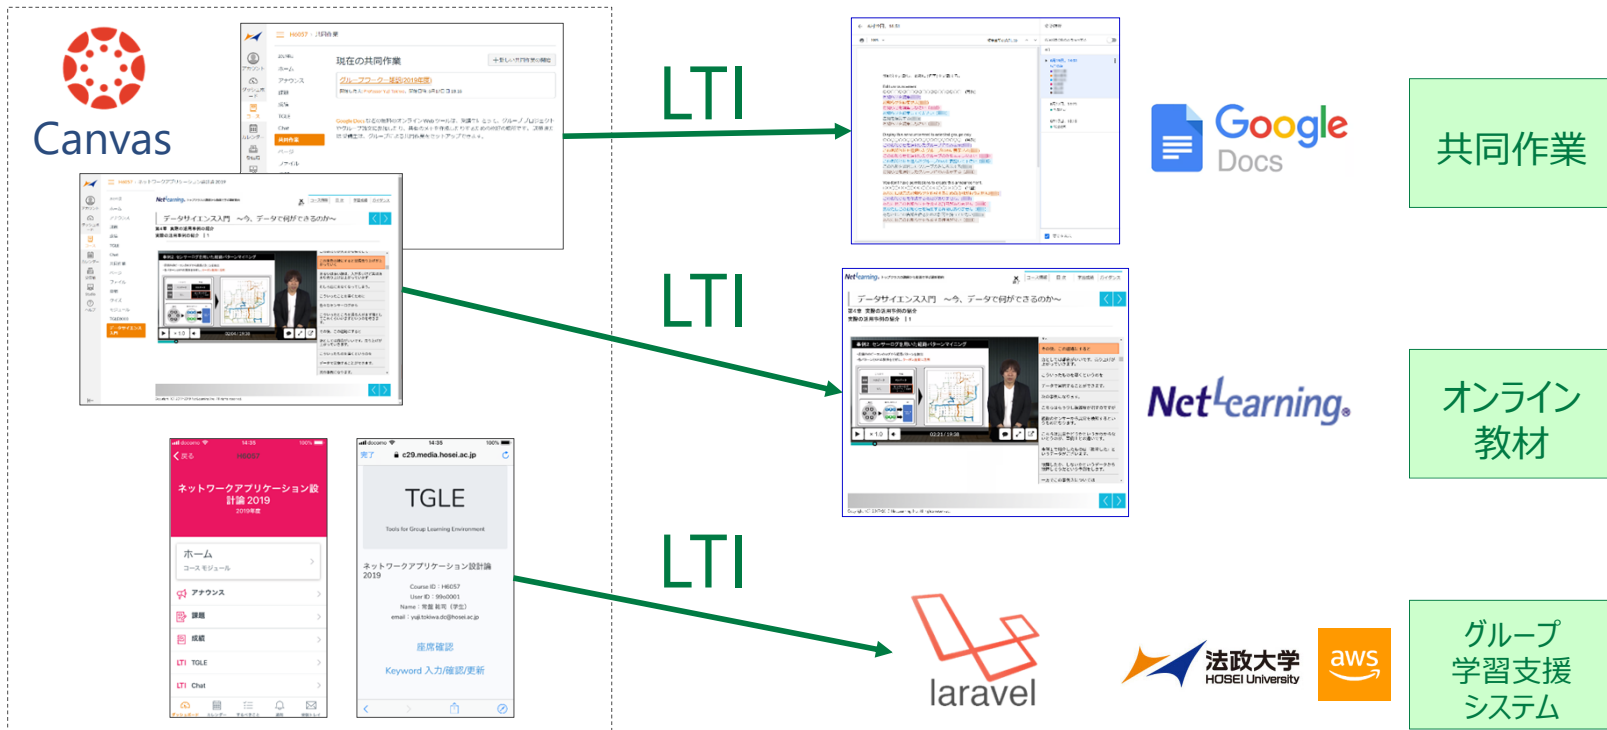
Canvas

H6057 › 共同作業
現在の共同作業
グループワーク課題(2019年度)

NetLearning
データサイエンス入門 ～今、データで何ができるのか～

ネットワークアプリケーション設計論 2019
2019年度
ホーム
コースモジュール
アナウンス
課題
成績
TGLE
Chat

TGLE
Tools for Group Learning Environment
ネットワークアプリケーション設計論 2019
Course ID : H6057
出席確認
Keyword 入力/確認/更新

LTI
LTI
LTI

Google Docs
共同作業

NetLearning
データサイエンス入門 ～今、データで何ができるのか～
オンライン教材

laravel
法政大学 HOSEI University
aws
グループ学習支援システム